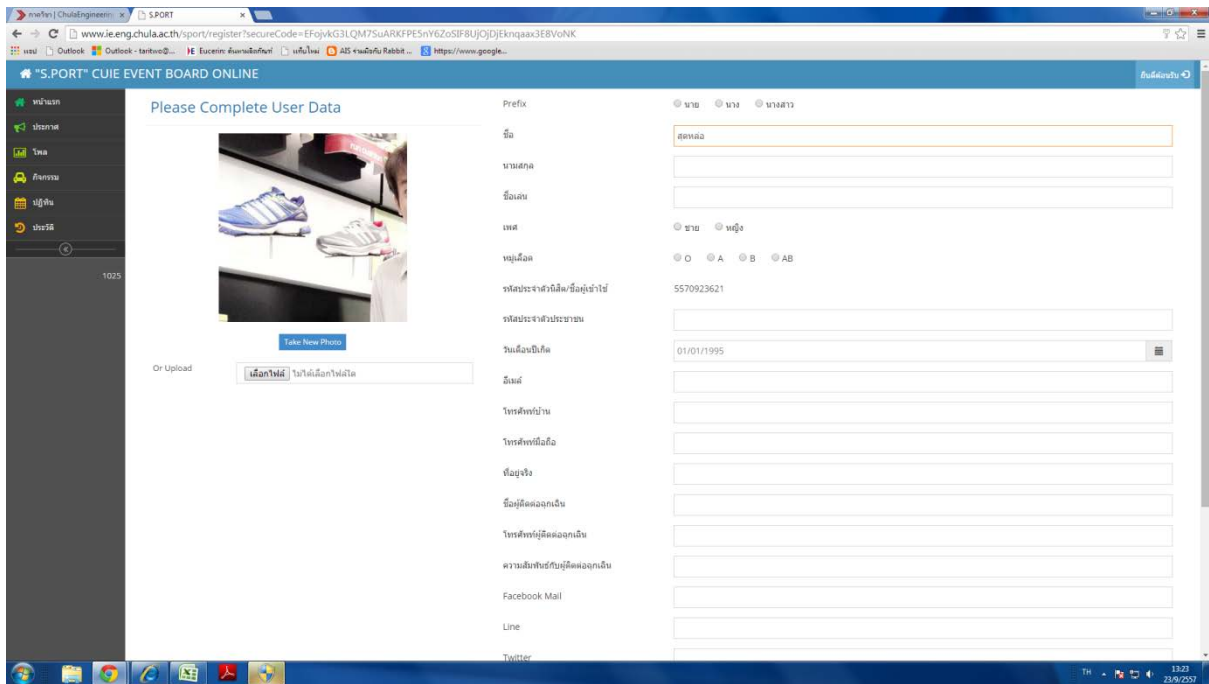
ภาควิชา | ChulaEngineering ×
S.PORT ×

www.ie.eng.chula.ac.th/sport/register?secureCode=EFojvkG3LQM7SuARKFPE5nY6ZoSIF8UjOjDjEknqaax3E8VoNK

แอป Outlook Outlook - taritwo@... Eucerin: ต้นแบบผลิตภัณฑ์ แก้ไขไหม AIS ร่วมมือกับ Rabbit ... https://www.google...

"S.PORT" CUIE EVENT BOARD ONLINE

ยินดีต้อนรับ

หน้าแรก
ประกาศ
ไฟล
กิจกรรม
ปฏิทิน
ประวัติ

1025

Please Complete User Data

Take New Photo

Or Upload
เลือกไฟล์ ไม่ได้เลือกไฟล์ใด

Prefix
นาย นาง นางสาว

ชื่อ
สุดหล่อ

นามสกุล

ชื่อเล่น

เพศ
ชาย หญิง

หมู่เลือด
O A B AB

รหัสประจำตัวนิสิต/ชื่อผู้เข้าใช้
5570923621

รหัสประจำตัวประชาชน

วันเดือนปีเกิด
01/01/1995

อีเมล์

โทรศัพท์บ้าน

โทรศัพท์มือถือ

ที่อยู่จริง

ชื่อผู้ติดต่อฉุกเฉิน

โทรศัพท์ผู้ติดต่อฉุกเฉิน

ความสัมพันธ์กับผู้ติดต่อฉุกเฉิน

Facebook Mail

Line

Twitter

TH 13:23 23/9/2557